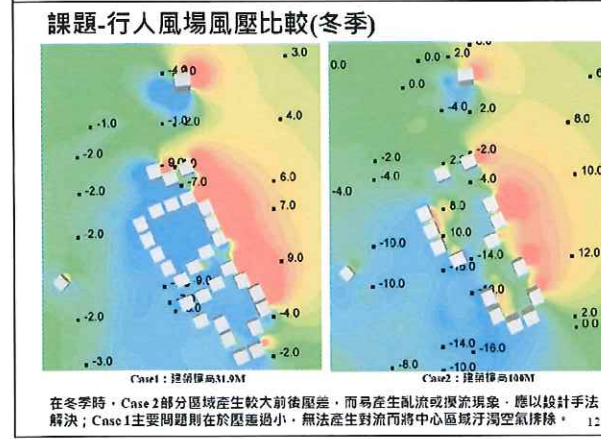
課題-行人風場風壓比較(冬季)

-4.0 3.0
-1.0 -1.0 -2.0 4.0
-2.0
-9.0 2.0
-2.0 -7.0 6.0
7.0
2.0
9.0
-9.0
-2.0 -4.0
-2.0
-3.0

Case1：建築樓高31.9M

0.0 0.0 2.0
0.0
-4.0 2.0 8.0
-2.0 2.0 -2.0
-4.0 -4.0 10.0
-4.0
8.0
-10.0 10.0
-14.0 12.0
-10.0
-10.0 2.0
-14.0 -16.0 0.0
-8.0 -10.0

Case2：建築樓高100M

在冬季時，Case 2部分區域產生較大前後壓差，而易產生亂流或擾流現象，應以設計手法解決；Case 1主要問題則在於壓差過小，無法產生對流而將中心區域汙濁空氣排除。 12